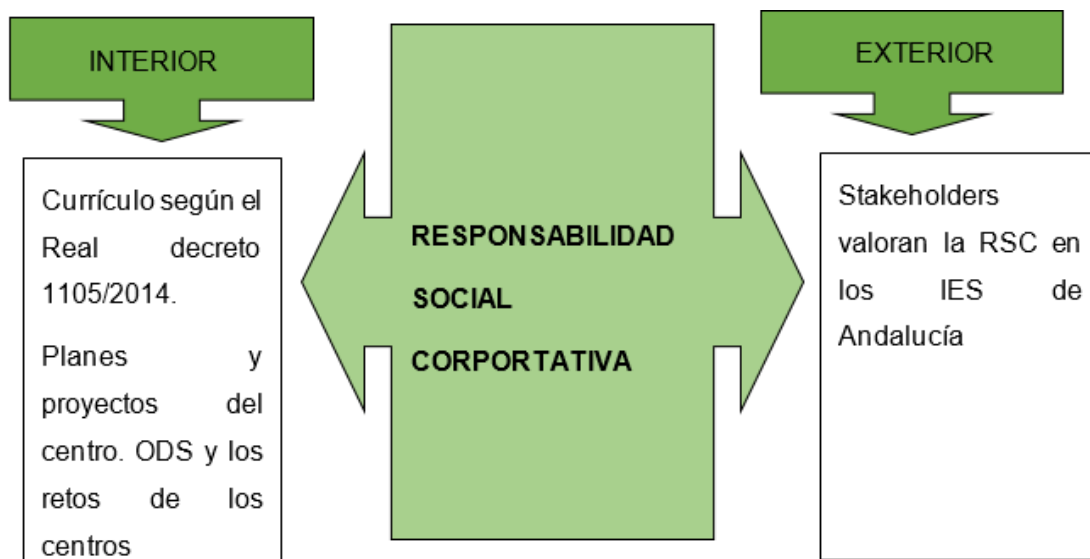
INTERIOR

Currículo según el Real decreto 1105/2014.

Planes y proyectos del centro. ODS y los retos de los centros

RESPONSABILIDAD SOCIAL CORPORTATIVA

EXTERIOR

Stakeholders valoran la RSC en los IES de Andalucía